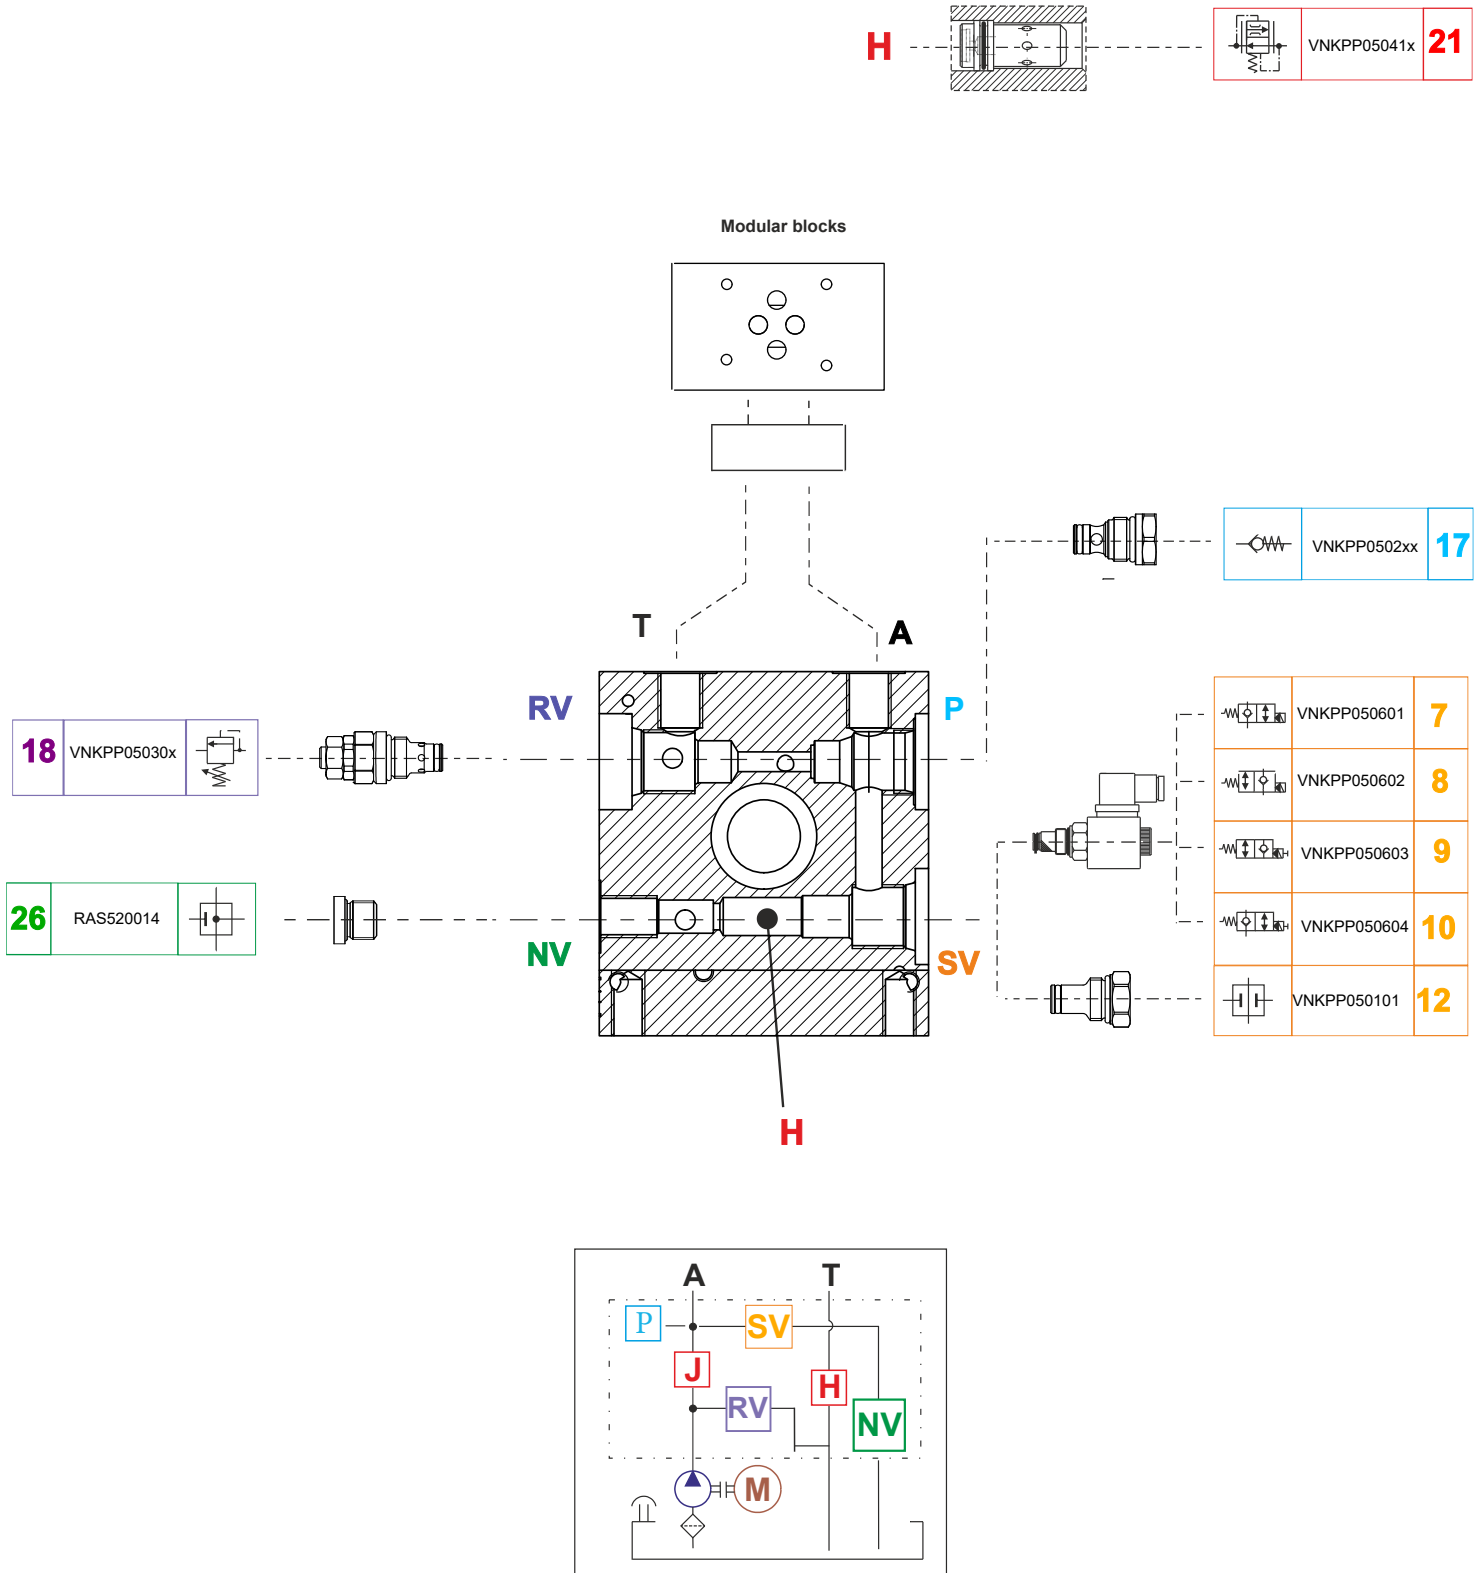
H

VNKPP05041x 21

Modular blocks

T

A

VNKPP0502xx 17

RV

P

18 VNKPP05030x

VNKPP050601 7

VNKPP050602 8

VNKPP050603 9

VNKPP050604 10

26 RAS520014

NV

SV

VNKPP050101 12

H

A T

P SV

J

H

RV

NV

M